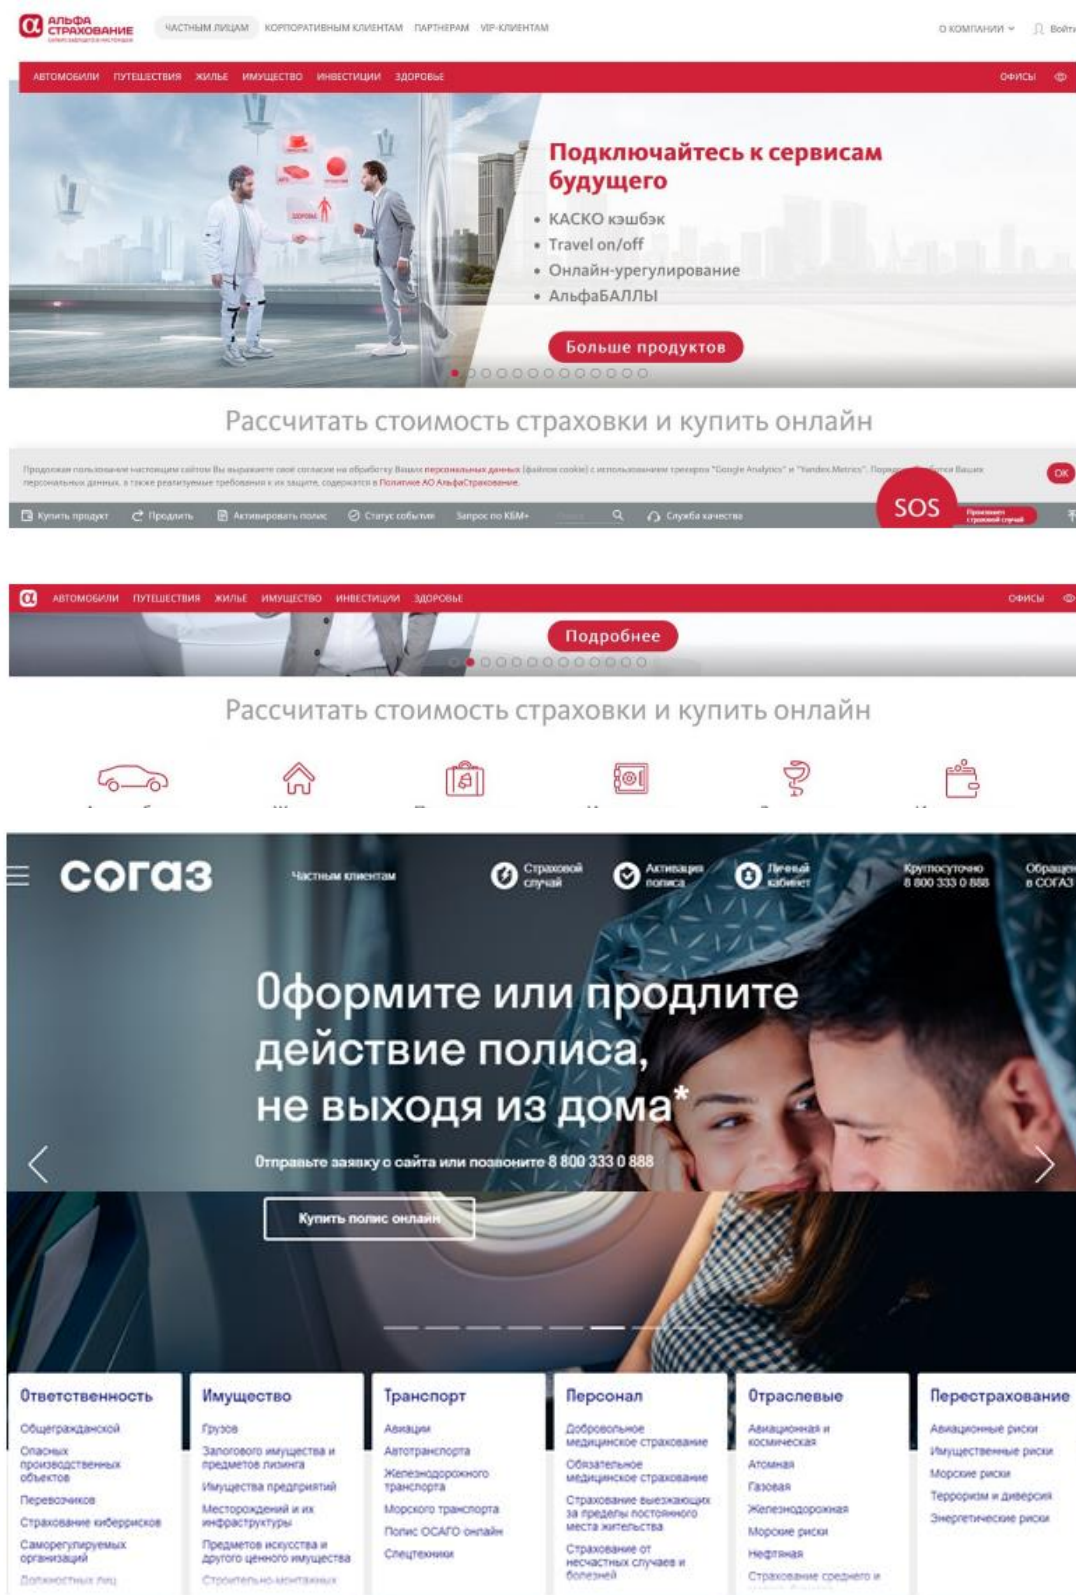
АЛЬФА СТРАХОВАНИЕ

ЧАСТНЫМ ЛИЦАМ КОРПОРАТИВНЫМ КЛИЕНТАМ ПАРТНЕРАМ VIP-КЛИЕНТАМ О КОМПАНИИ Войти

АВТОМОБИЛИ ПУТЕШЕСТВИЯ ЖИЛЬЕ ИМУЩЕСТВО ИНВЕСТИЦИИ ЗДОРОВЬЕ ОФИСЫ

Подключайтесь к сервисам будущего

• КАСКО кэшбэк
• Travel on/off
• Онлайн-урегулирование
• АльфаБАЛЛЫ

Больше продуктов

Рассчитать стоимость страховки и купить онлайн

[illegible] OK

Купить продукт Продлить Активировать полис Статус события Запрос по КБМ+ Служба качества SOS

АВТОМОБИЛИ ПУТЕШЕСТВИЯ ЖИЛЬЕ ИМУЩЕСТВО ИНВЕСТИЦИИ ЗДОРОВЬЕ ОФИСЫ

Подробнее

Рассчитать стоимость страховки и купить онлайн

согаз

Частным клиентам Страховой случай Активация полиса Личный кабинет Круглосуточно 8 800 333 0 888 Обращение в СОГАЗ

Оформите или продлите действие полиса, не выходя из дома*

Отправьте заявку с сайта или позвоните 8 800 333 0 888

Купить полис онлайн

Ответственность
Общегражданской
Опасных производственных объектов
Перевозчиков
Страхование киберрисков
Саморегулируемых организаций
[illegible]

Имущество
Грузов
Залогового имущества и предметов лизинга
Имущества предприятий
Месторождений и их инфраструктуры
Предметов искусства и другого ценного имущества
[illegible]

Транспорт
Авиации
Автотранспорта
Железнодорожного транспорта
Морского транспорта
Полис ОСАГО онлайн
Спецтехники

Персонал
Добровольное медицинское страхование
Обязательное медицинское страхование
Страхование выезжающих за пределы постоянного места жительства
Страхование от несчастных случаев и болезней

Отраслевые
Авиационная и космическая
Атомная
Газовая
Железнодорожная
Морские риски
Нефтяная
Страхование среднего и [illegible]

Перестрахование
Авиационные риски
Имущественные риски
Морские риски
Терроризм и диверсия
Энергетические риски